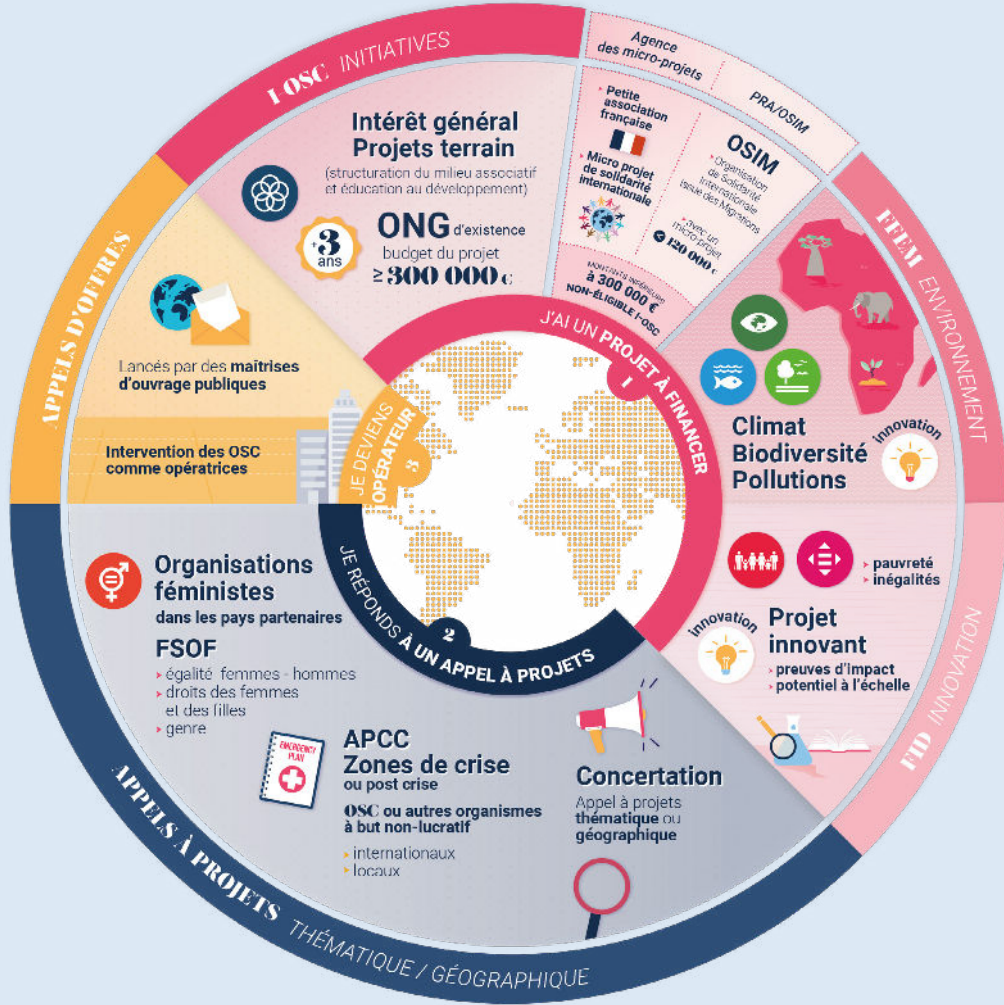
I-OSC INITIATIVES

Agence des micro-projets

PRA/OSIM

Intérêt général
Projets terrain
(structuration du milieu associatif et éducation au développement)

+3 ans

ONG d'existence
budget du projet
$\geq$ 300 000 €

Petite association française

Micro projet de solidarité internationale

OSIM
Organisation de Solidarité Internationale issue des Migrations

avec un micro-projet
< 120 000 €

MONTANTS INFÉRIEURS à 300 000 €
NON-ÉLIGIBLE I-OSC

FFEM ENVIRONNEMENT

APPELS D'OFFRES

Lancés par des maîtrises d'ouvrage publiques

Intervention des OSC comme opératrices

J'AI UN PROJET À FINANCER
1

JE DEVIENS OPÉRATEUR
3

JE RÉPONDS À UN APPEL À PROJETS
2

Climat
Biodiversité
Pollutions

innovation

pauvreté
inégalités

innovation

Projet innovant
preuves d'impact
potentiel à l'échelle

FID INNOVATION

Organisations féministes
dans les pays partenaires

FSOF
égalité femmes - hommes
droits des femmes et des filles
genre

EMERGENCY PLAN

APCC
Zones de crise
ou post crise
OSC ou autres organismes à but non-lucratif
internationaux
locaux

Concertation
Appel à projets thématique ou géographique

APPELS À PROJETS THÉMATIQUE / GÉOGRAPHIQUE